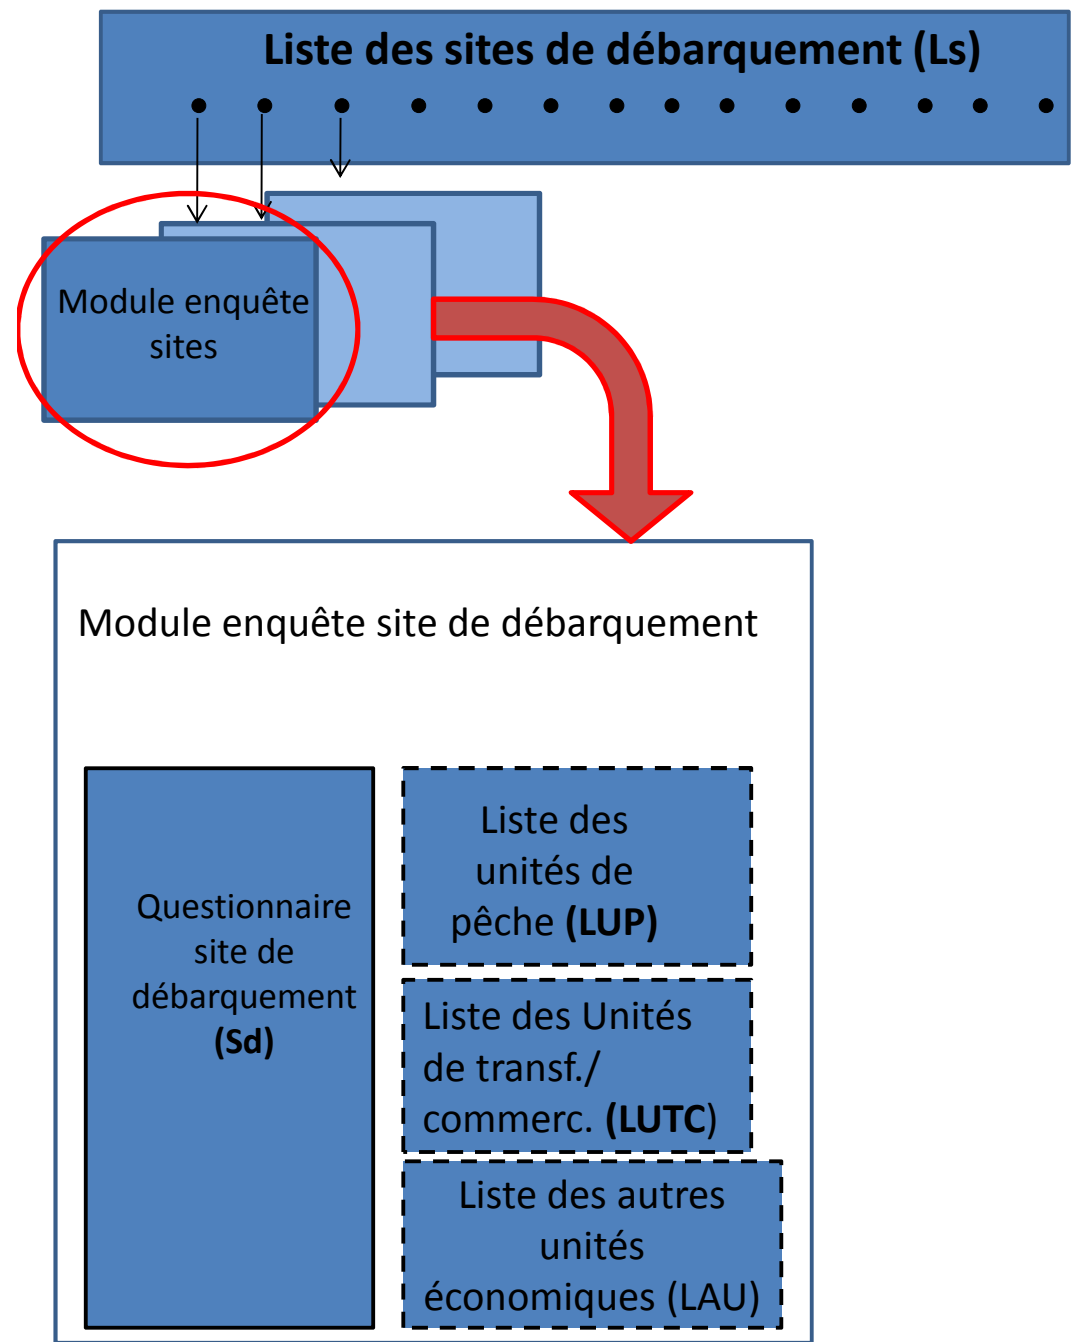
Liste des sites de débarquement (Ls)

Module enquête sites

Module enquête site de débarquement

Questionnaire site de débarquement **(Sd)**

Liste des unités de pêche **(LUP)**

Liste des Unités de transf./ commerc. **(LUTC)**

Liste des autres unités économiques (LAU)